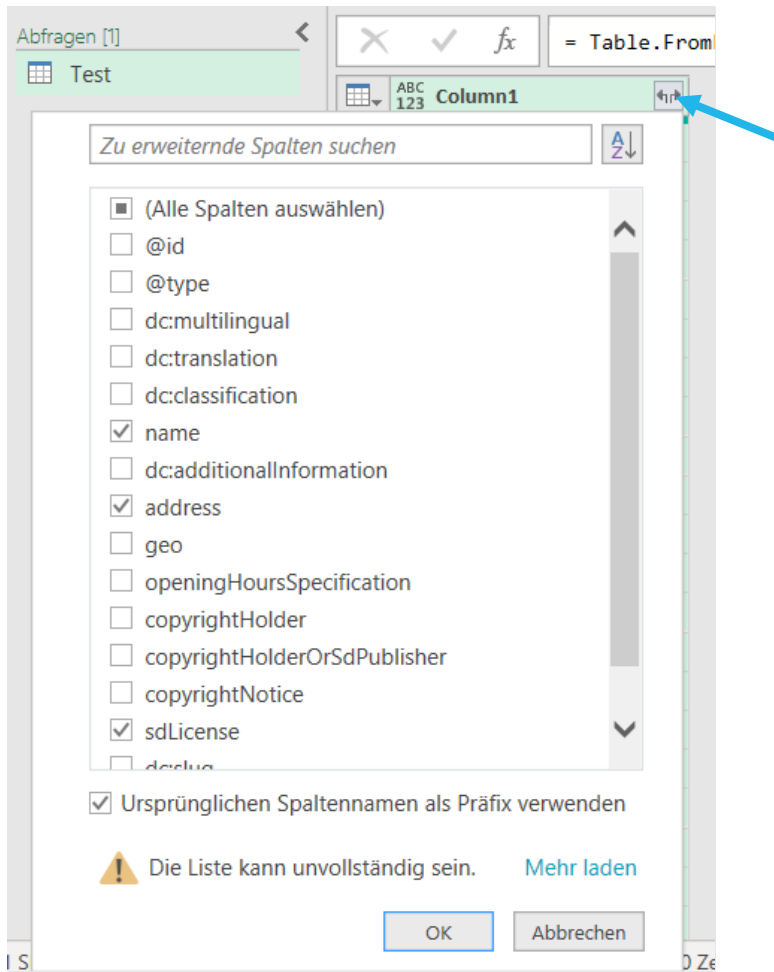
Abfragen [1]

Test

$fx$

= Table.From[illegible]

ABC 123 Column1

Zu erweiternde Spalten suchen

(Alle Spalten auswählen)
@id
@type
dc:multilingual
dc:translation
dc:classification
name
dc:additionalInformation
address
geo
openingHoursSpecification
copyrightHolder
copyrightHolderOrSdPublisher
copyrightNotice
sdLicense
dc:slug

Ursprünglichen Spaltennamen als Präfix verwenden

Die Liste kann unvollständig sein.

Mehr laden

OK

Abbrechen